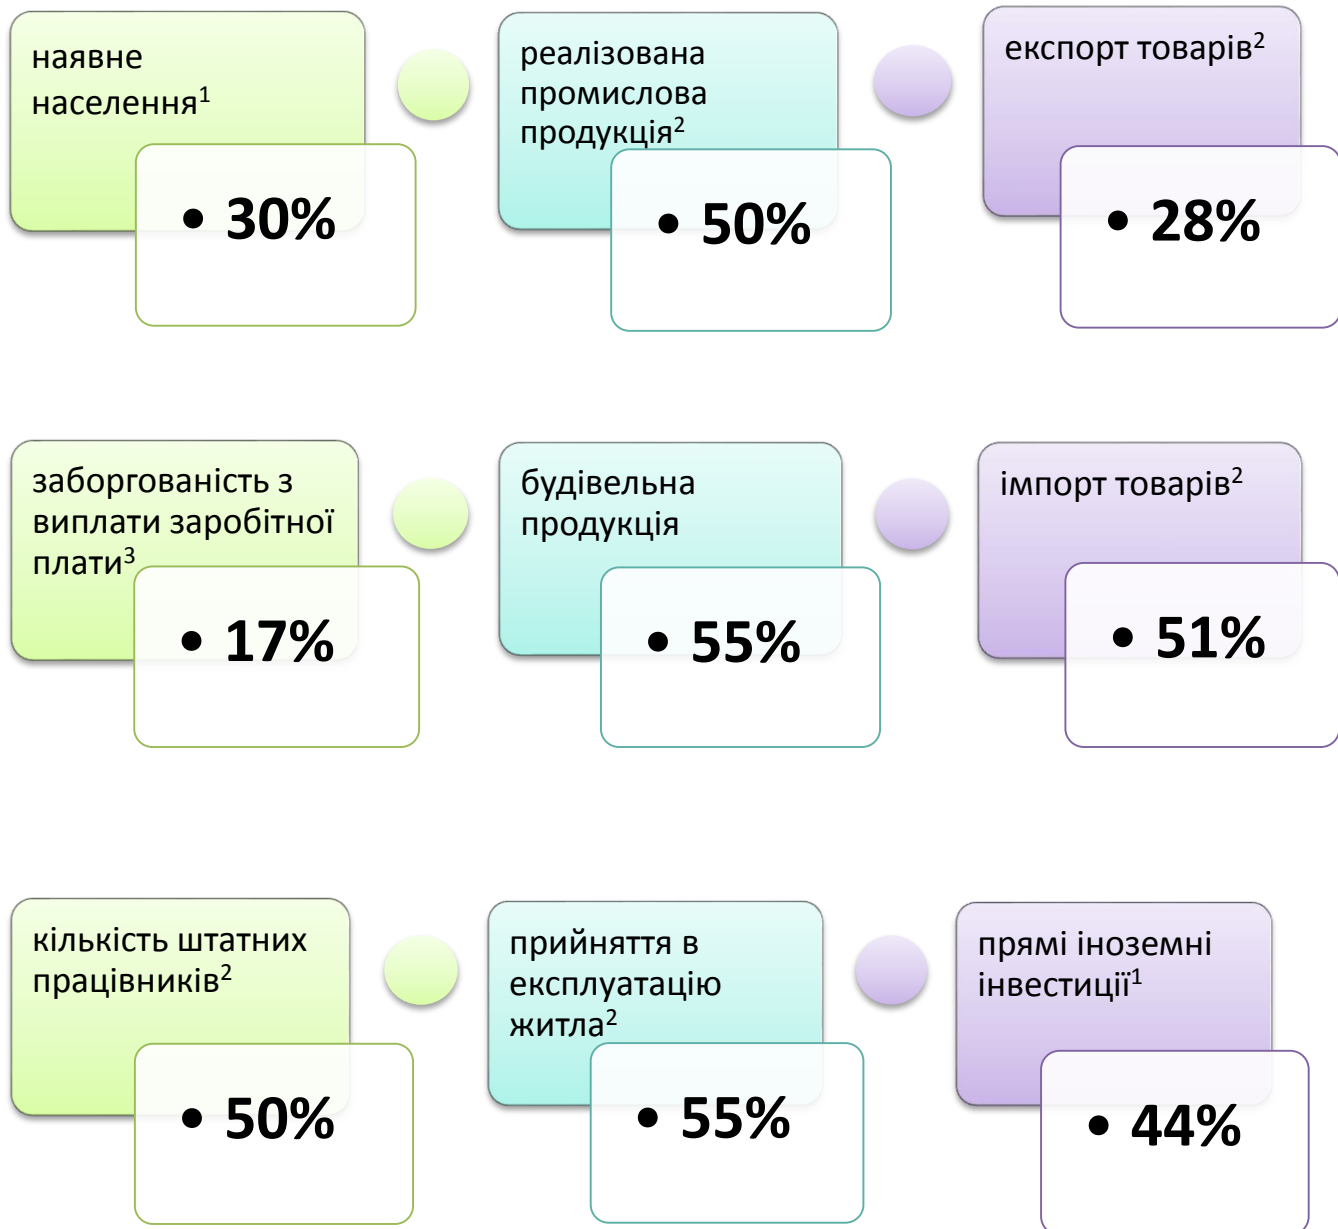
наявне населення$^1$

• 30%

реалізована промислова продукція$^2$

• 50%

експорт товарів$^2$

• 28%

заборгованість з виплати заробітної плати$^3$

• 17%

будівельна продукція

• 55%

імпорт товарів$^2$

• 51%

кількість штатних працівників$^2$

• 50%

прийняття в експлуатацію житла$^2$

• 55%

прямі іноземні інвестиції$^1$

• 44%